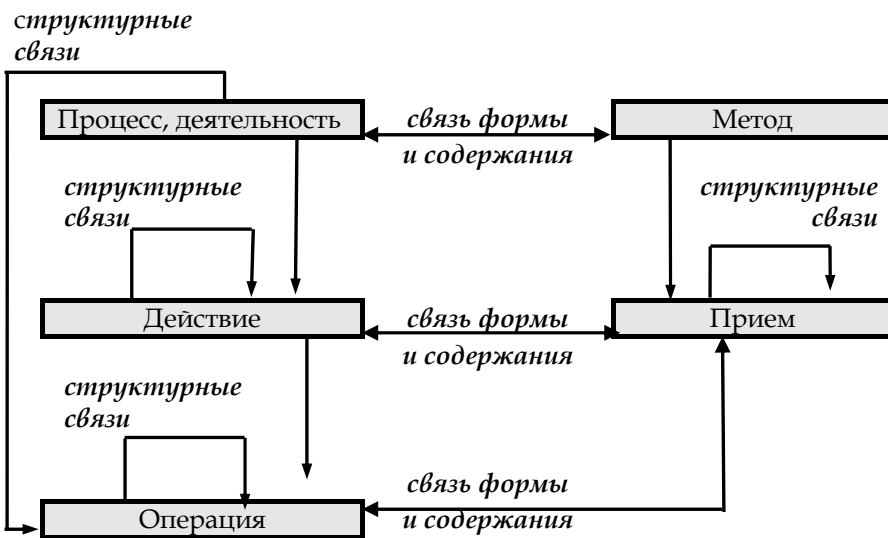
структурные связи

Процесс, деятельность

связь формы и содержания

Метод

структурные связи

структурные связи

Действие

связь формы и содержания

Прием

структурные связи

связь формы и содержания

Операция